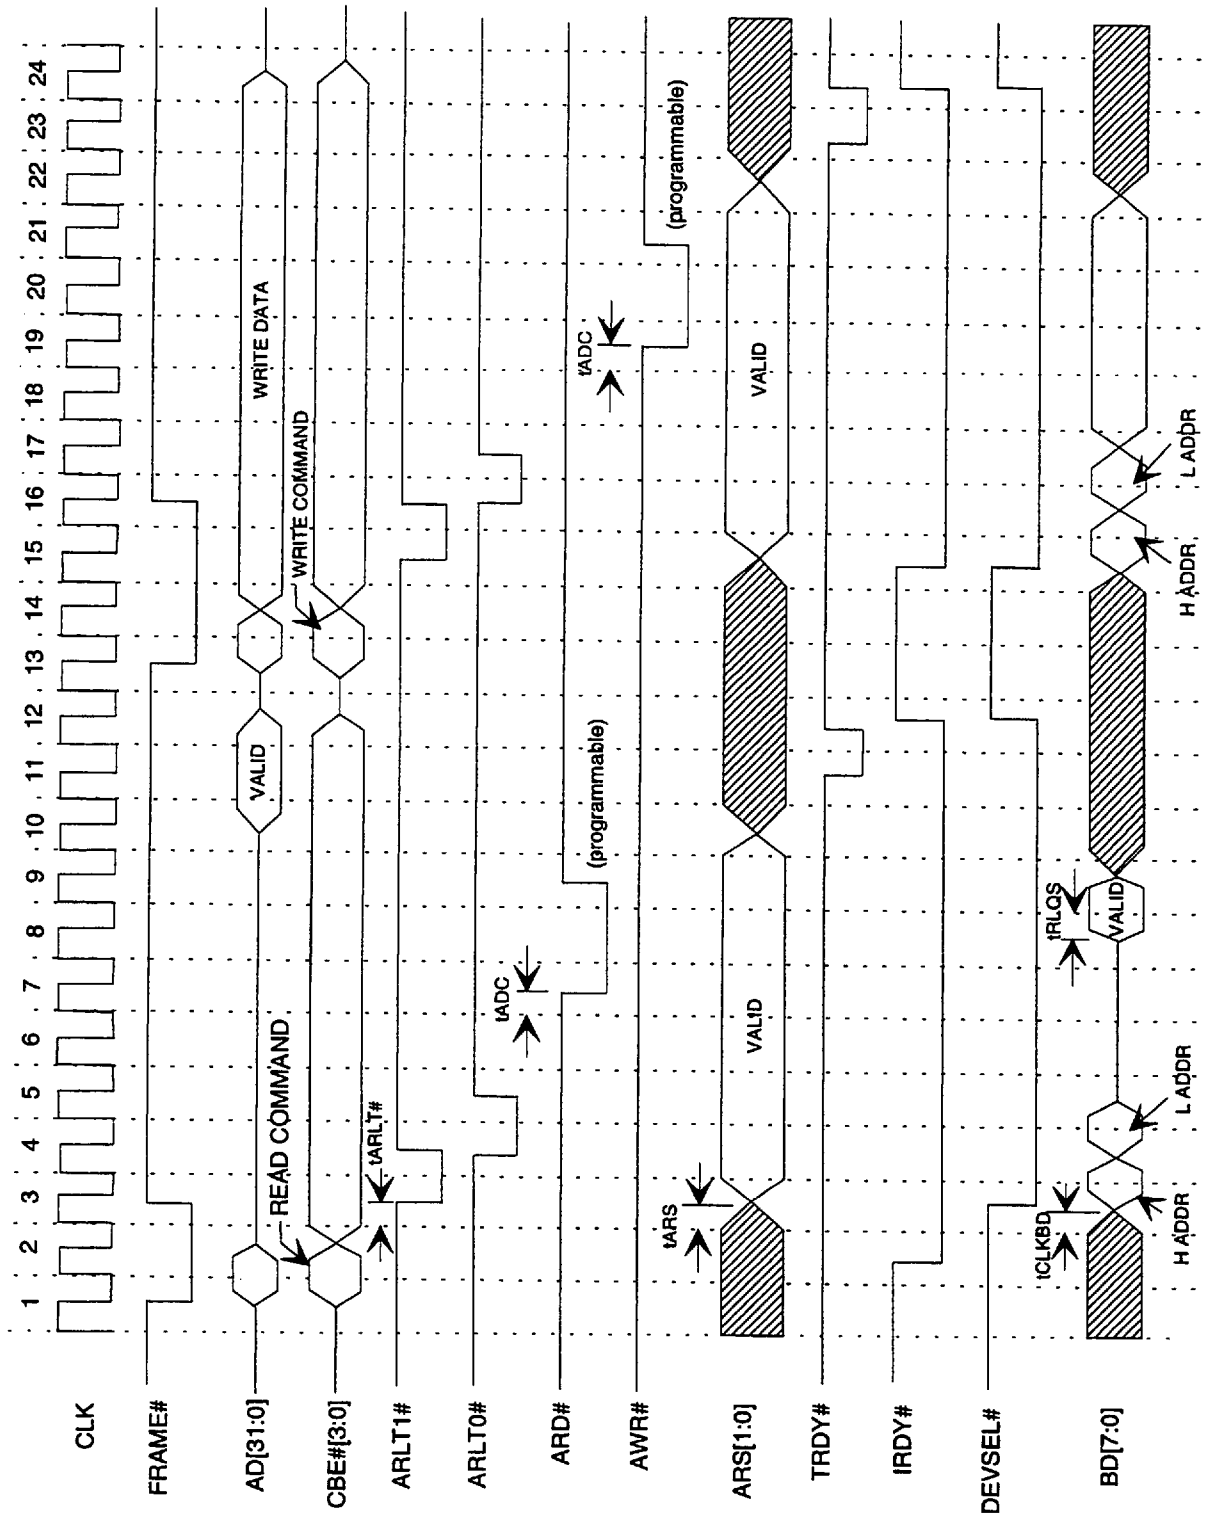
CLK
FRAME#
AD[31:0]
CBE#[3:0]
ARLT1#
ARLT0#
ARD#
AWR#
ARS[1:0]
TRDY#
IRDY#
DEVSEL#
BD[7:0]

1 2 3 4 5 6 7 8 9 10 11 12 13 14 15 16 17 18 19 20 21 22 23 24

READ COMMAND
VALID
WRITE COMMAND
WRITE DATA
tARLT#
tADC
(programmable)
tADC
(programmable)
tARS
VALID
VALID
tCLKBD
H ADDR
L ADDR
tRLQS
VALID
H ADDR
L ADDR